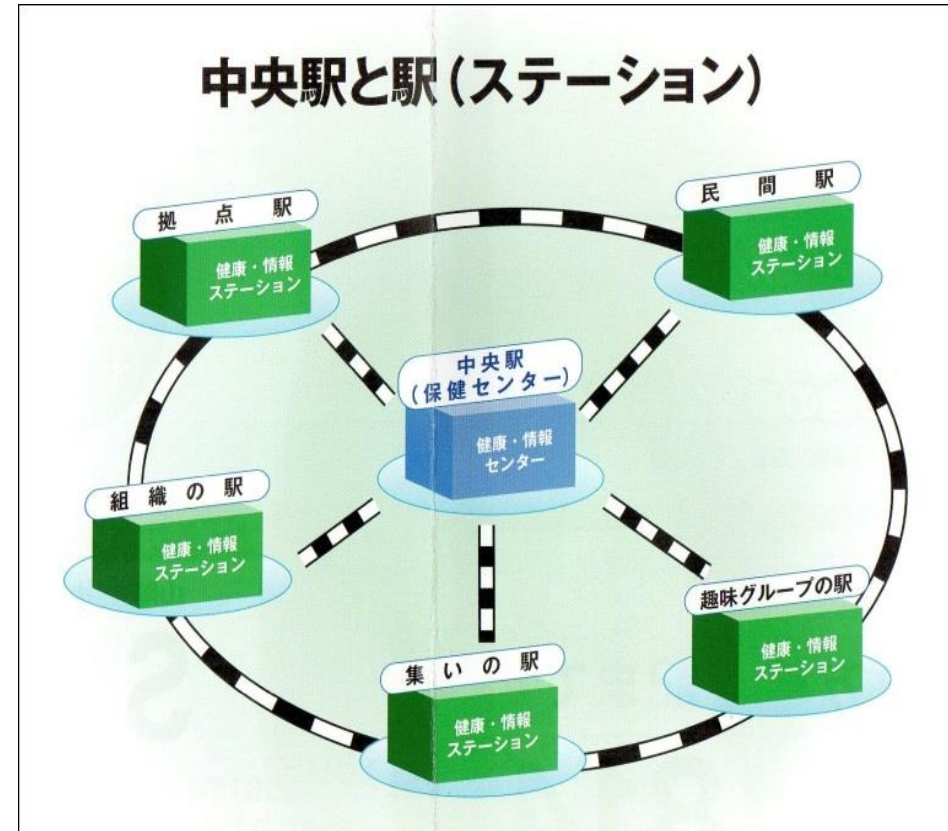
中央駅と駅（ステーション）

拠点駅
健康・情報
ステーション

民間駅
健康・情報
ステーション

中央駅
（保健センター）
健康・情報
センター

組織の駅
健康・情報
ステーション

趣味グループの駅
健康・情報
ステーション

集いの駅
健康・情報
ステーション